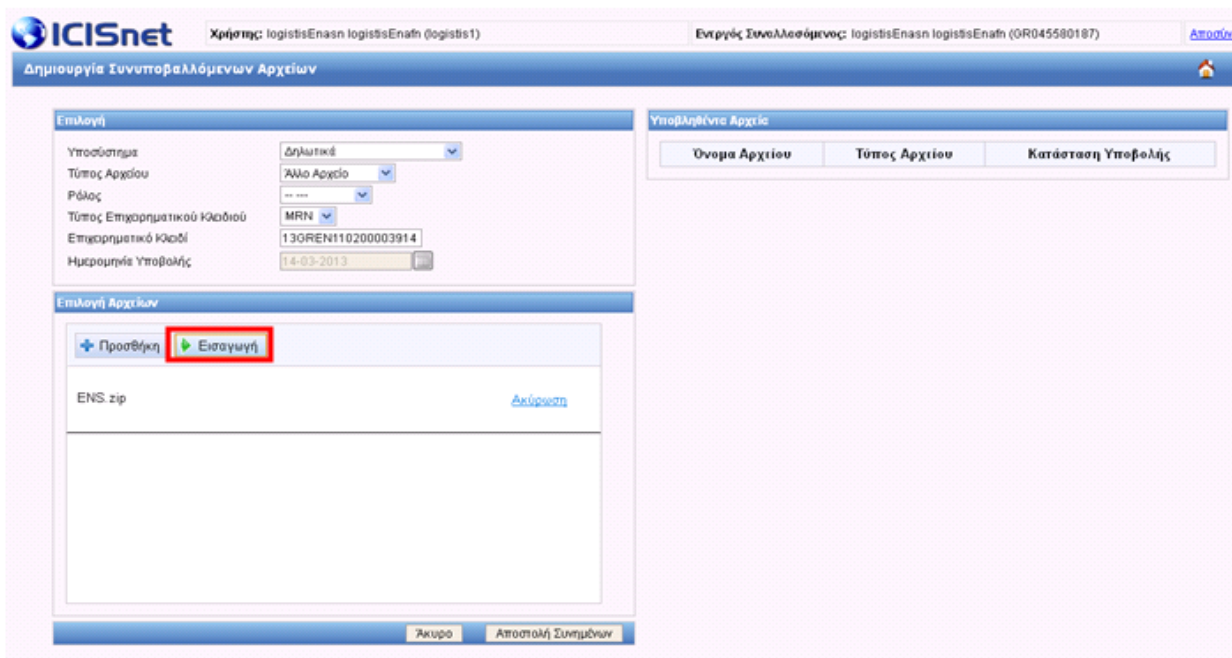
ICISnet

Χρήστης: logistisEnasn logistisEnafn (logistis1)

Ενεργός Συναλλασσόμενος: logistisEnasn logistisEnafn (GR045580187)

Αποσύν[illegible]

Δημιουργία Συνυποβαλλόμενων Αρχείων

Επιλογή

Υποσύστημα: Δηλωτικά

Τύπος Αρχείου: Άλλο Αρχείο

Ρόλος: -- ---

Τύπος Επιχειρηματικού Κλειδιού: MRN

Επιχειρηματικό Κλειδί: 13GREN110200003914

Ημερομηνία Υποβολής: 14-03-2013

Επιλογή Αρχείων

Προσθήκη

Εισαγωγή

ENS.zip

Ακύρωση

Άκυρο

Αποστολή Συνημμένων

Υποβληθέντα Αρχεία

| Όνομα Αρχείου | Τύπος Αρχείου | Κατάσταση Υποβολής |
|---|---|---|